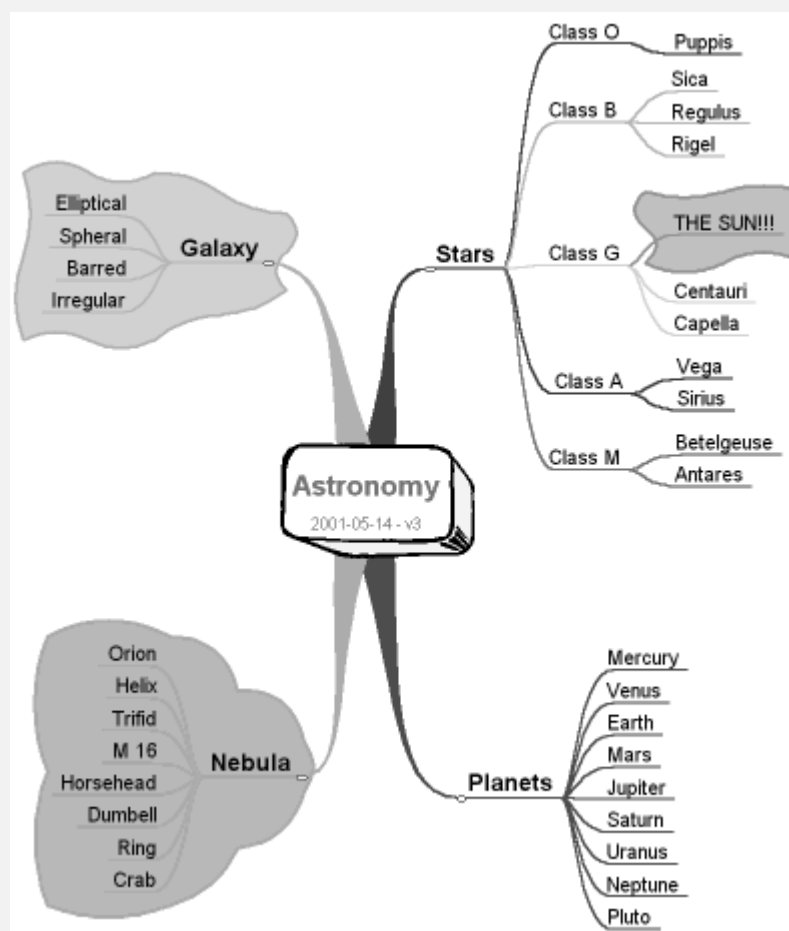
Astronomy
2001-05-14 - v3

Galaxy
Elliptical
Spheral
Barred
Irregular

Stars
Class O
Puppis
Class B
Sica
Regulus
Rigel
Class G
THE SUN!!!
Centauri
Capella
Class A
Vega
Sirius
Class M
Betelgeuse
Antares

Nebula
Orion
Helix
Trifid
M 16
Horsehead
Dumbell
Ring
Crab

Planets
Mercury
Venus
Earth
Mars
Jupiter
Saturn
Uranus
Neptune
Pluto